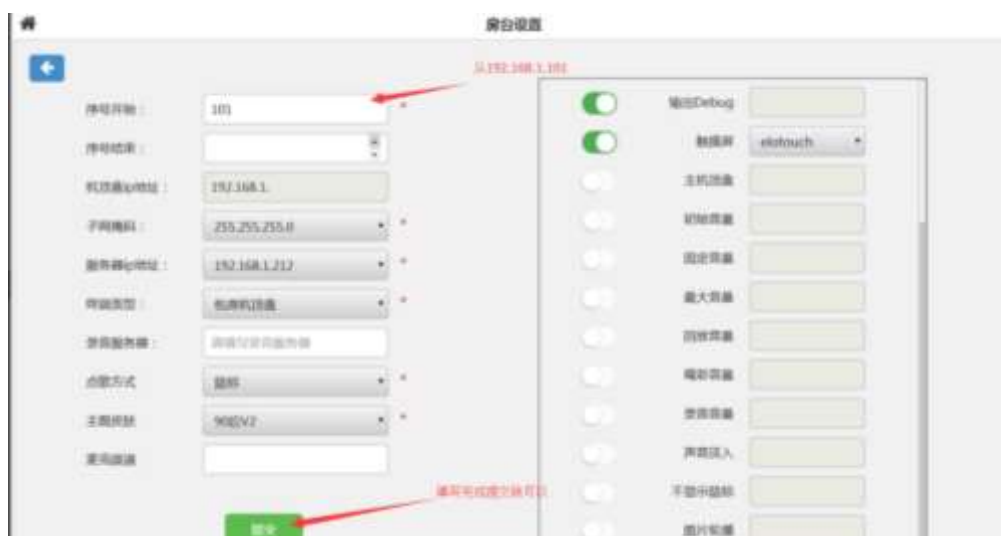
房台设置

从192.168.1.101

序号开始： 101 *

序号结束：

机顶盒ip地址： 192.168.1.

子网掩码： 255.255.255.0 *

服务器ip地址： 192.168.1.212 *

终端类型： 包房机顶盒 *

录音服务器： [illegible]

点歌方式 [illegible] *

主题皮肤 90后V2 *

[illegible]

填写完成提交就可以

提交

输出Debug

触摸屏 elotouch

主机音量

初始音量

固定音量

最大音量

回放音量

唱歌音量

录音音量

声音压入

不显示提示

图片轮播